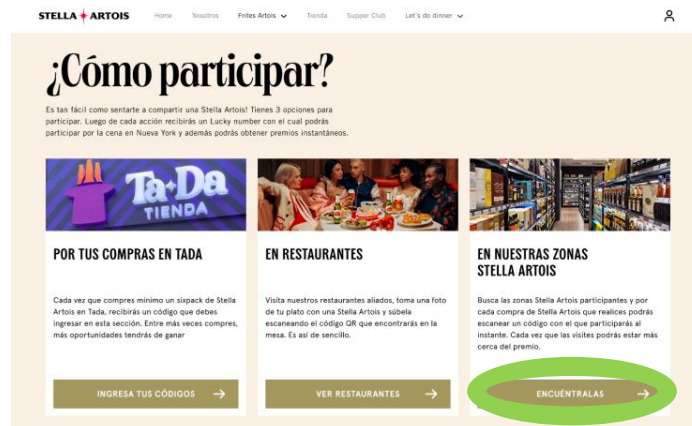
STELLA ARTOIS Home Nosotros Frites Artois Tienda Supper Club Let's do dinner

¿Cómo participar?

Es tan fácil como sentarte a compartir una Stella Artois! Tienes 3 opciones para participar. Luego de cada acción recibirás un Lucky number con el cual podrás participar por la cena en Nueva York y además podrás obtener premios instantáneos.

Ta-Da TIENDA

POR TUS COMPRAS EN TADA

Cada vez que compres mínimo un sixpack de Stella Artois en Tada, recibirás un código que debes ingresar en esta sección. Entre más veces compres, más oportunidades tendrás de ganar

INGRESA TUS CÓDIGOS

EN RESTAURANTES

Visita nuestros restaurantes aliados, toma una foto de tu plato con una Stella Artois y súbela escaneando el código QR que encontrarás en la mesa. Es así de sencillo.

VER RESTAURANTES

EN NUESTRAS ZONAS STELLA ARTOIS

Busca las zonas Stella Artois participantes y por cada compra de Stella Artois que realices podrás escanear un código con el que participarás al instante. Cada vez que las visites podrás estar más cerca del premio.

ENCUÉNTRALAS